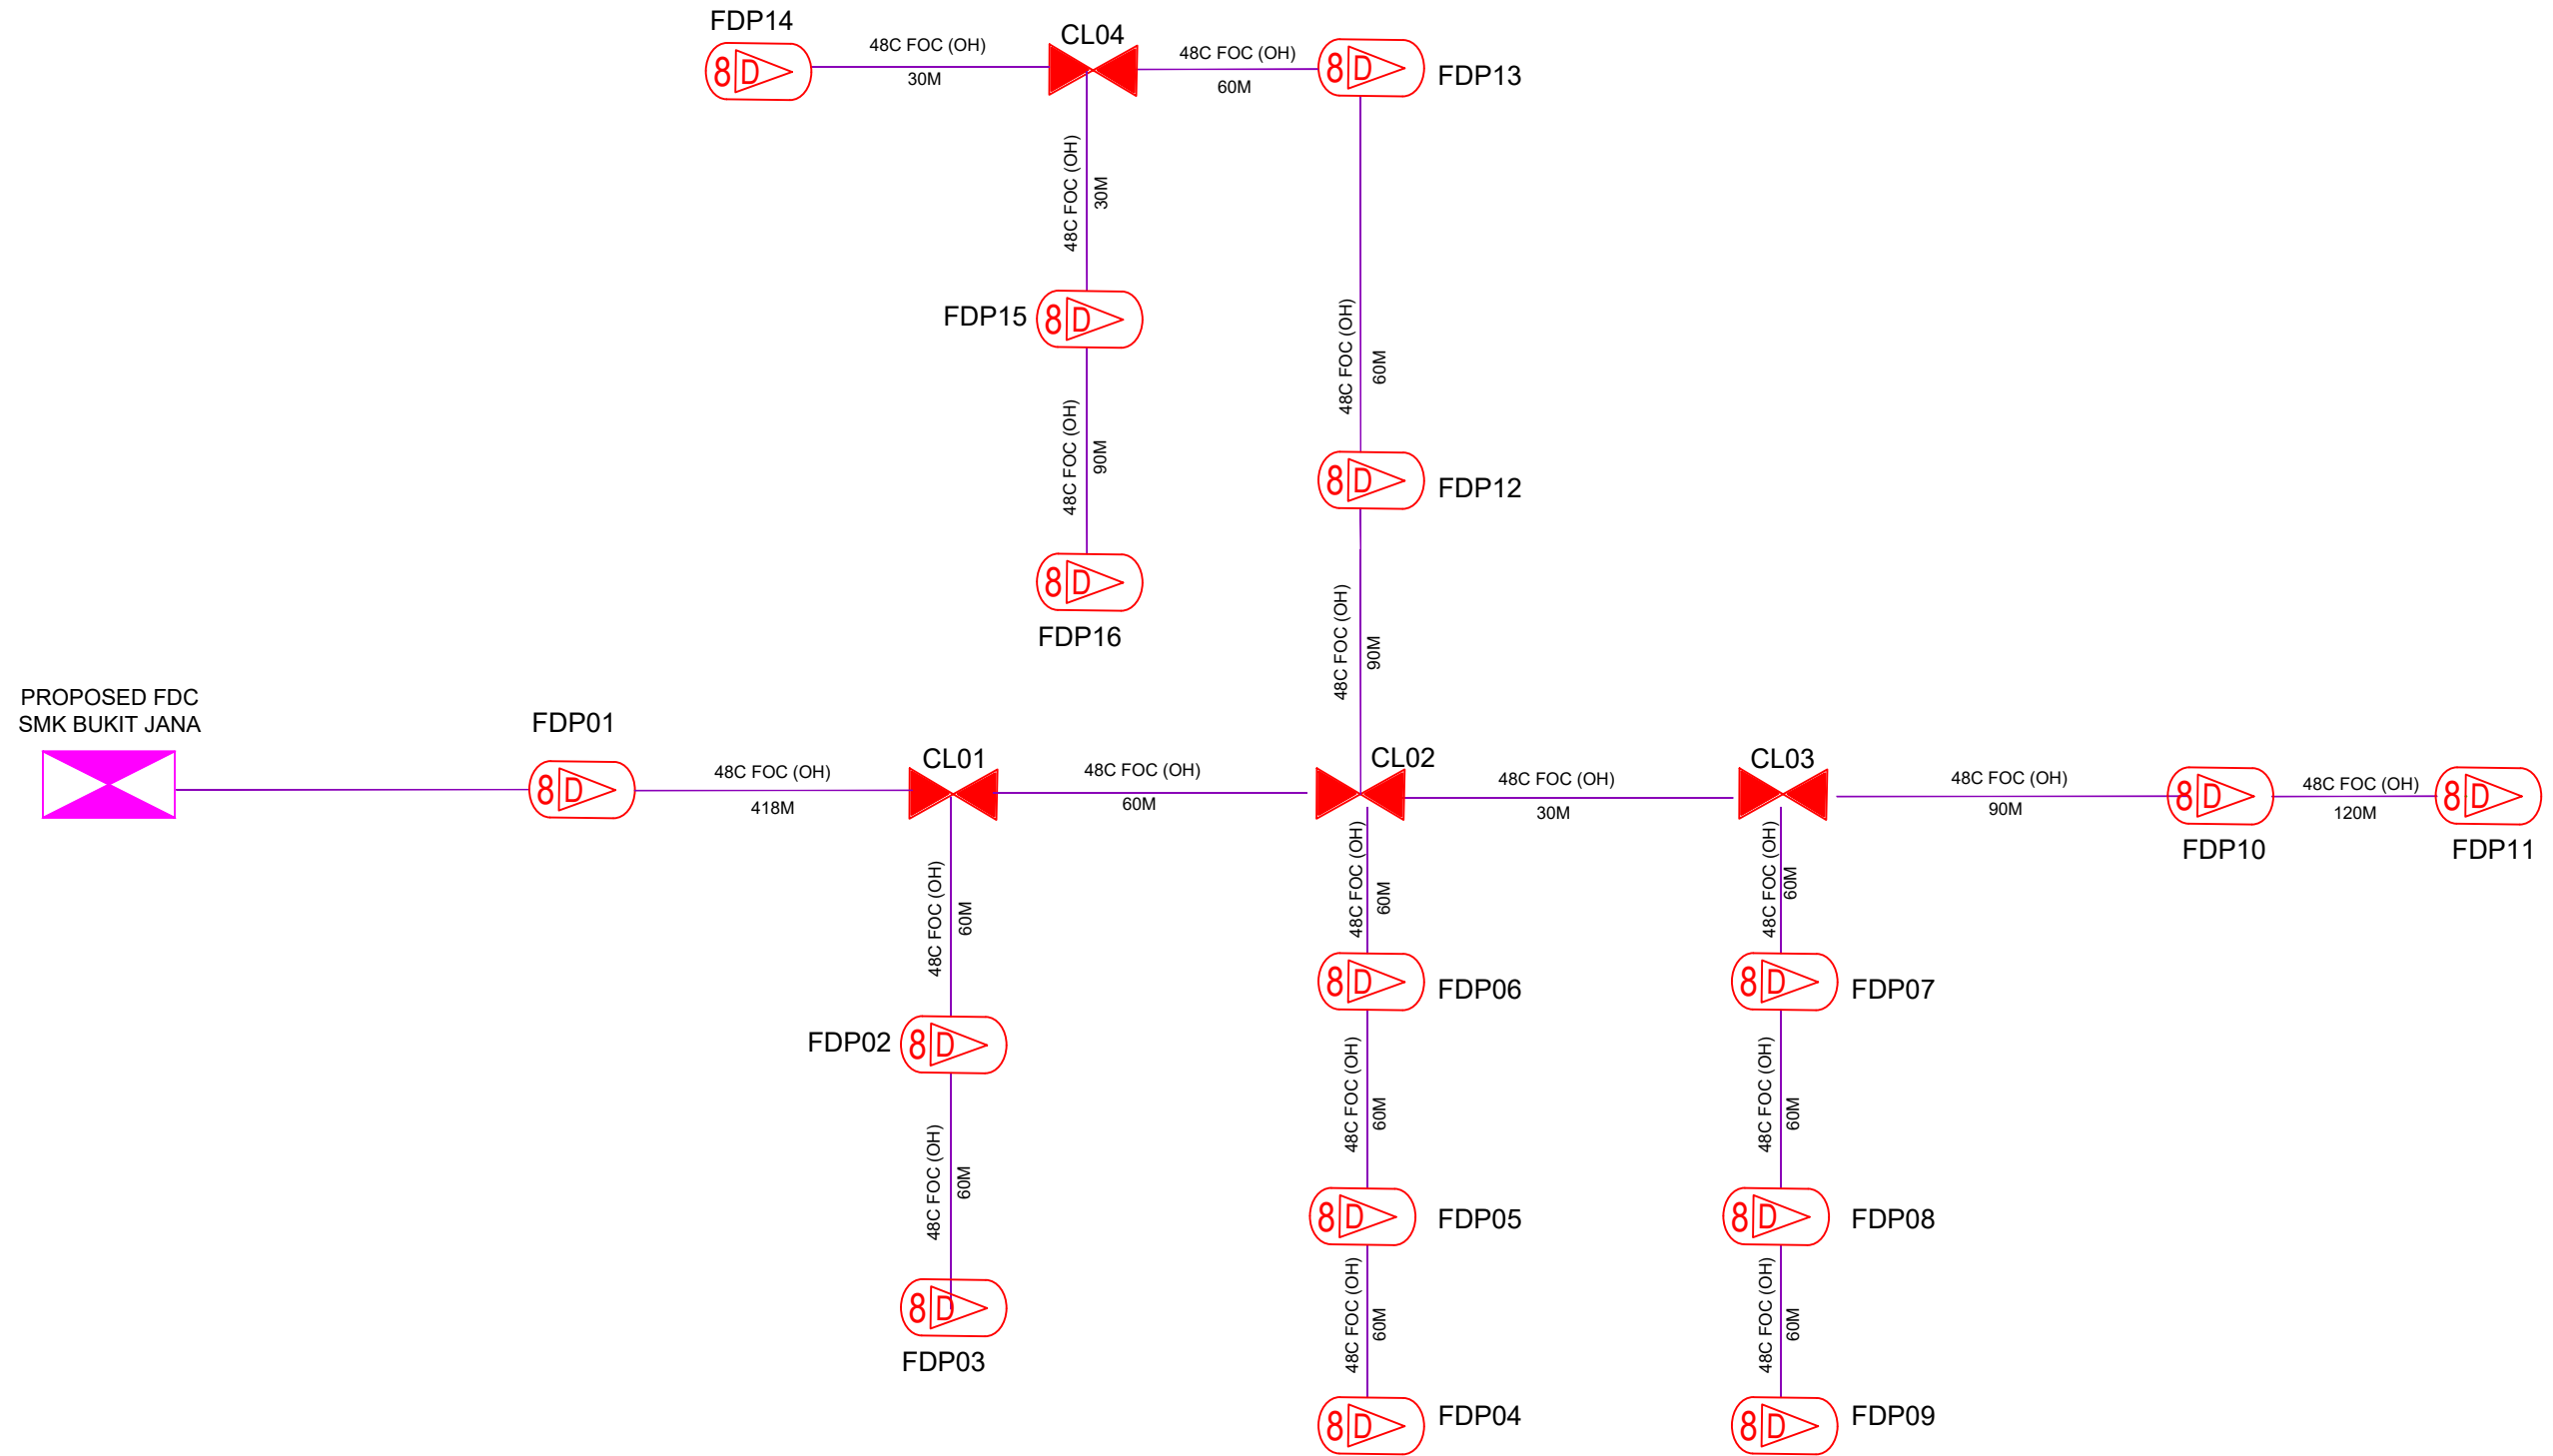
FDP14
48C FOC (OH)
30M
CL04
48C FOC (OH)
60M
FDP13

48C FOC (OH)
30M

FDP15

48C FOC (OH)
90M

FDP16

48C FOC (OH)
60M

FDP12

48C FOC (OH)
90M

PROPOSED FDC
SMK BUKIT JANA

FDP01
48C FOC (OH)
418M
CL01
48C FOC (OH)
60M
CL02
48C FOC (OH)
30M
CL03
48C FOC (OH)
90M
FDP10
48C FOC (OH)
120M
FDP11

48C FOC (OH)
60M
FDP02
48C FOC (OH)
60M
FDP03

48C FOC (OH)
60M
FDP06
48C FOC (OH)
60M
FDP05
48C FOC (OH)
60M
FDP04

48C FOC (OH)
60M
FDP07
48C FOC (OH)
60M
FDP08
48C FOC (OH)
60M
FDP09